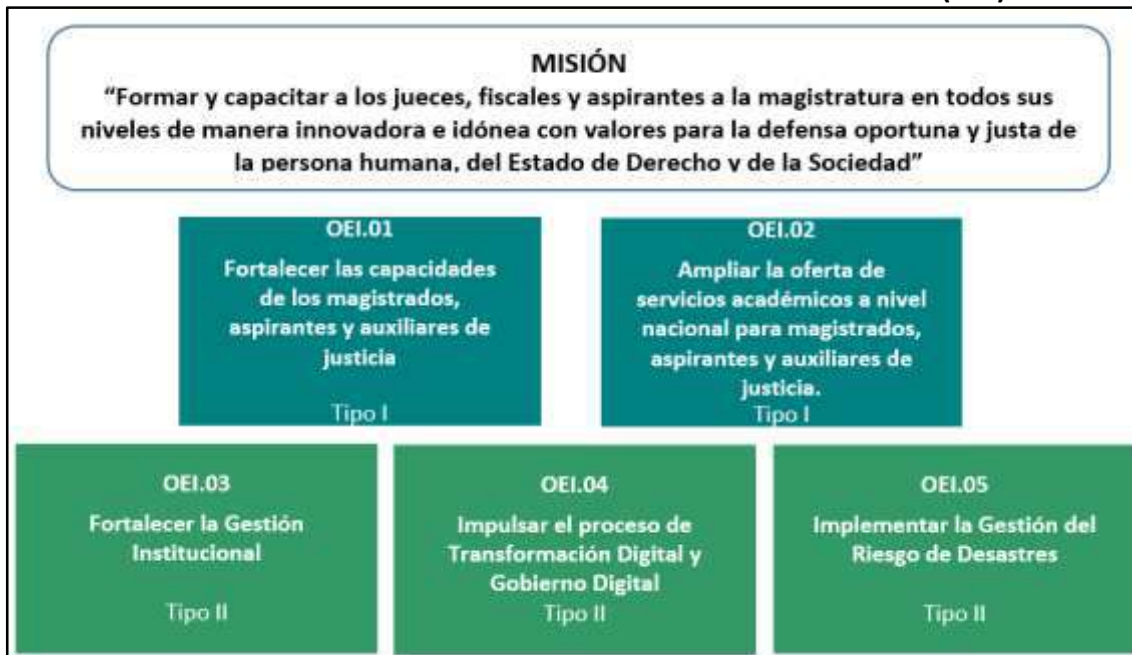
MISIÓN
“Formar y capacitar a los jueces, fiscales y aspirantes a la magistratura en todos sus niveles de manera innovadora e idónea con valores para la defensa oportuna y justa de la persona humana, del Estado de Derecho y de la Sociedad”

OEI.01
Fortalecer las capacidades de los magistrados, aspirantes y auxiliares de justicia
Tipo I

OEI.02
Ampliar la oferta de servicios académicos a nivel nacional para magistrados, aspirantes y auxiliares de justicia.
Tipo I

OEI.03
Fortalecer la Gestión Institucional
Tipo II

OEI.04
Impulsar el proceso de Transformación Digital y Gobierno Digital
Tipo II

OEI.05
Implementar la Gestión del Riesgo de Desastres
Tipo II